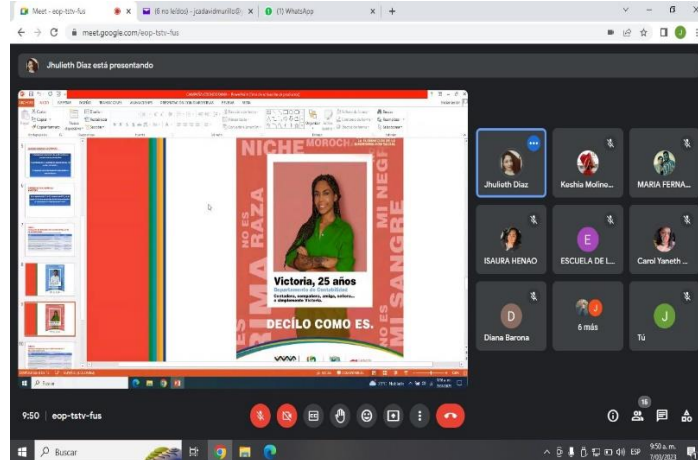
Meet - eop-tstv-fus
(6 no leídos) - jcadavidmurillo@
(1) WhatsApp

meet.google.com/eop-tstv-fus

Jhulieth Díaz está presentando

NICHE MOROCH

NO ES RAZA

MI NEGR

ES RIMA

MI SANGRE

Victoria, 25 años
Departamento de Contabilidad
Contadora, compañera, amiga, sobrina... o simplemente Victoria.

DECÍLO COMO ES.

NO ES

Jhulieth Díaz
Keshia Moline...
MARIA FERNA...
ISAURA HENAO
ESCUELA DE L...
Carol Yaneth ...
Diana Barona
6 más
Tú

9:50 | eop-tstv-fus

16

Buscar

9:50 a. m.
7/09/2021
ESP